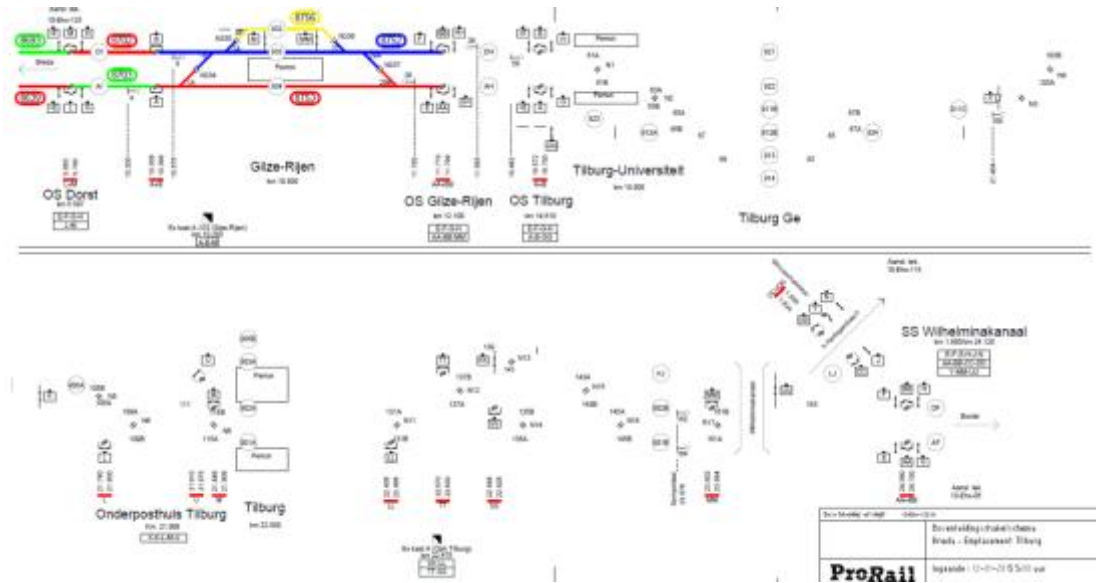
Gilze-Rijen
km 10.900

OS Dorst

OS Gilze-Rijen

OS Tilburg

Tilburg-Universiteit

Tilburg Ge

Perron

Perron

Perron

Breda

SS Wilhelminakanaal

Onderposthuis Tilburg

Tilburg

Perron

Perron

Boxtel

Eenvoudig schakelschema
Breda - Emplacement Tilburg

ProRail